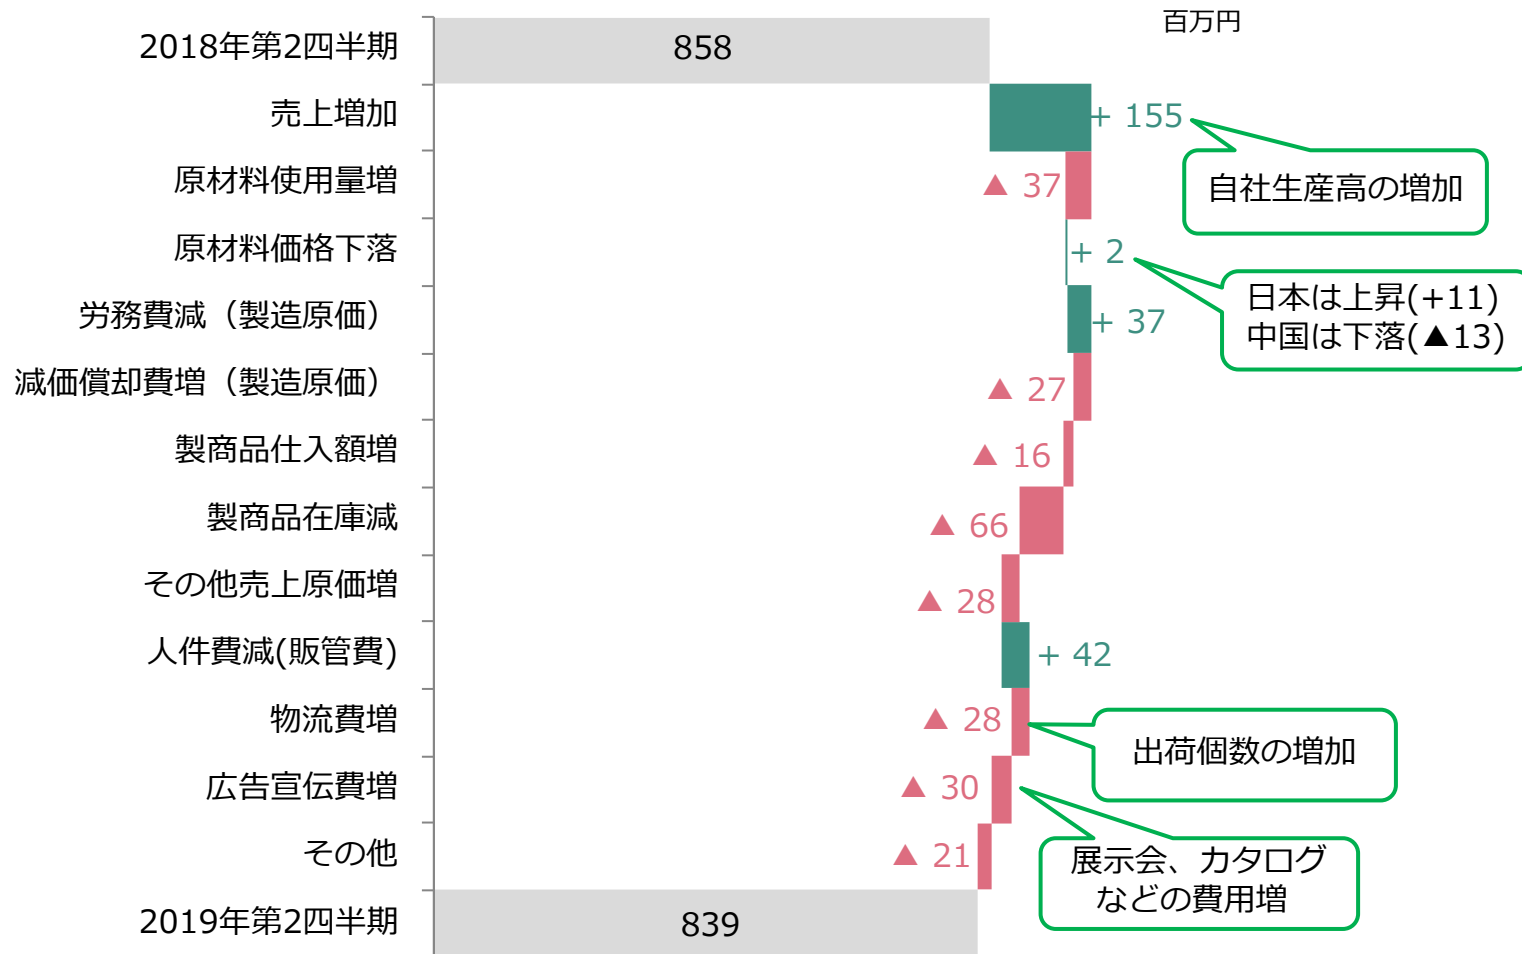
百万円

2018年第2四半期 858
売上増加 + 155
原材料使用量増 ▲ 37
原材料価格下落 + 2
労務費減（製造原価） + 37
減価償却費増（製造原価） ▲ 27
製商品仕入額増 ▲ 16
製商品在庫減 ▲ 66
その他売上原価増 ▲ 28
人件費減(販管費) + 42
物流費増 ▲ 28
広告宣伝費増 ▲ 30
その他 ▲ 21
2019年第2四半期 839

自社生産高の増加

日本は上昇(+11)
中国は下落(▲13)

出荷個数の増加

展示会、カタログなどの費用増